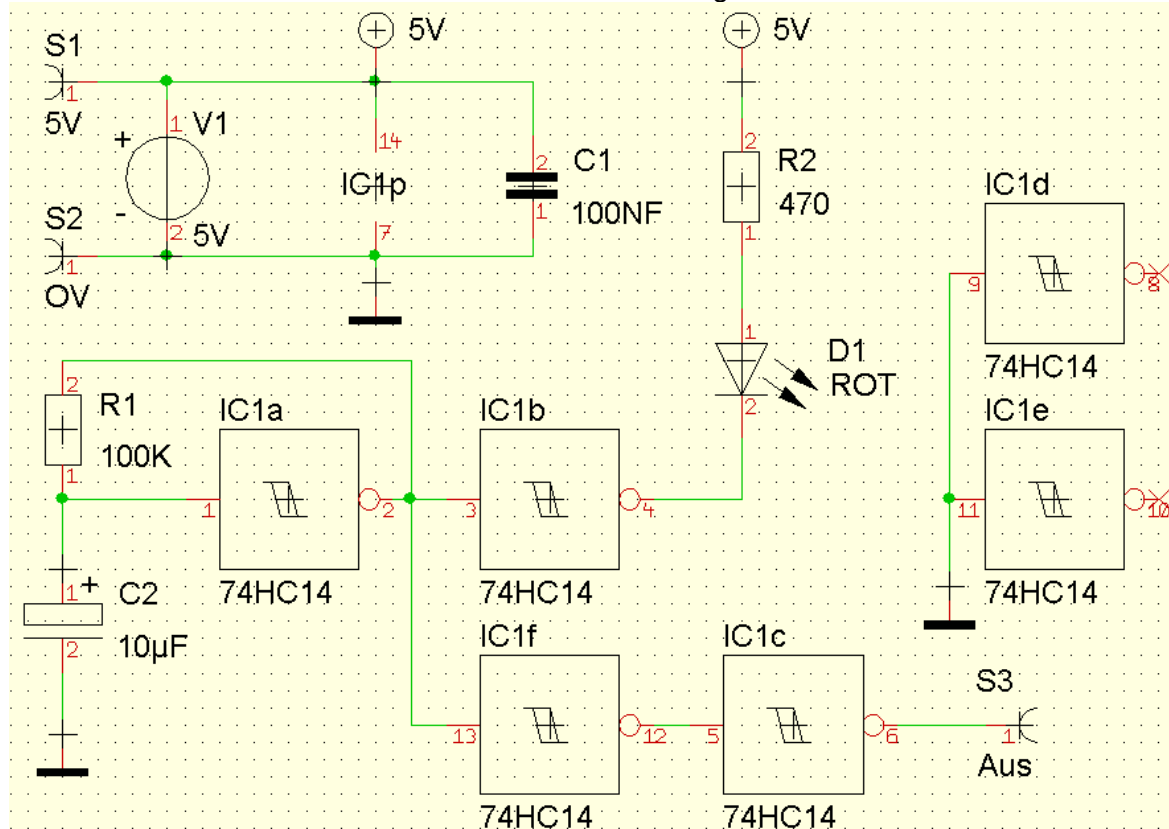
5V

5V

S1
1
5V

+
1 V1

14

2 C1

IC1p

100NF

S2
1
OV

-
2 5V

7

1

2
R2
470
1

IC1d
9
8
74HC14

1
D1
ROT
2

2
R1
100K
1

IC1a
1
2
74HC14

IC1b
3
4
74HC14

IC1e
11
10
74HC14

1 +
C2
10µF
2

IC1f
13
12
74HC14

IC1c
5
6
74HC14

S3
1
Aus